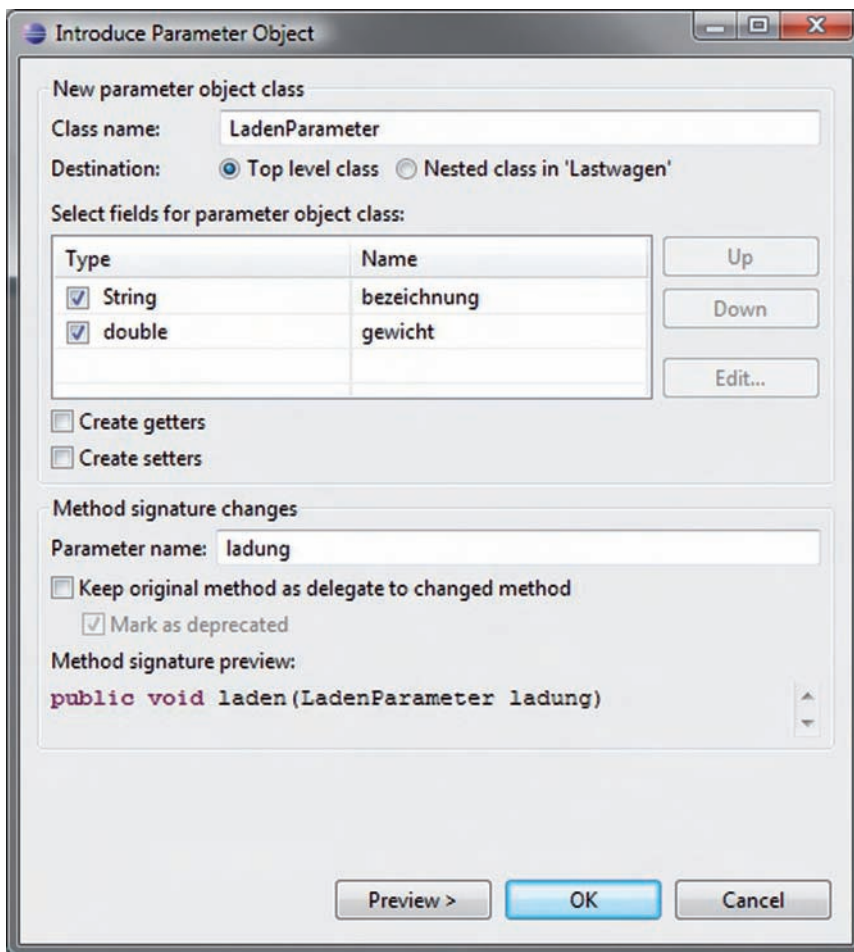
Introduce Parameter Object

New parameter object class

Class name: LadenParameter

Destination: Top level class Nested class in 'Lastwagen'

Select fields for parameter object class:

| Type | Name |
|---|---|
| String | bezeichnung |
| double | gewicht |

Up

Down

Edit...

Create getters

Create setters

Method signature changes

Parameter name: ladung

Keep original method as delegate to changed method

Mark as deprecated

Method signature preview:

public void laden(LadenParameter ladung)

Preview >

OK

Cancel